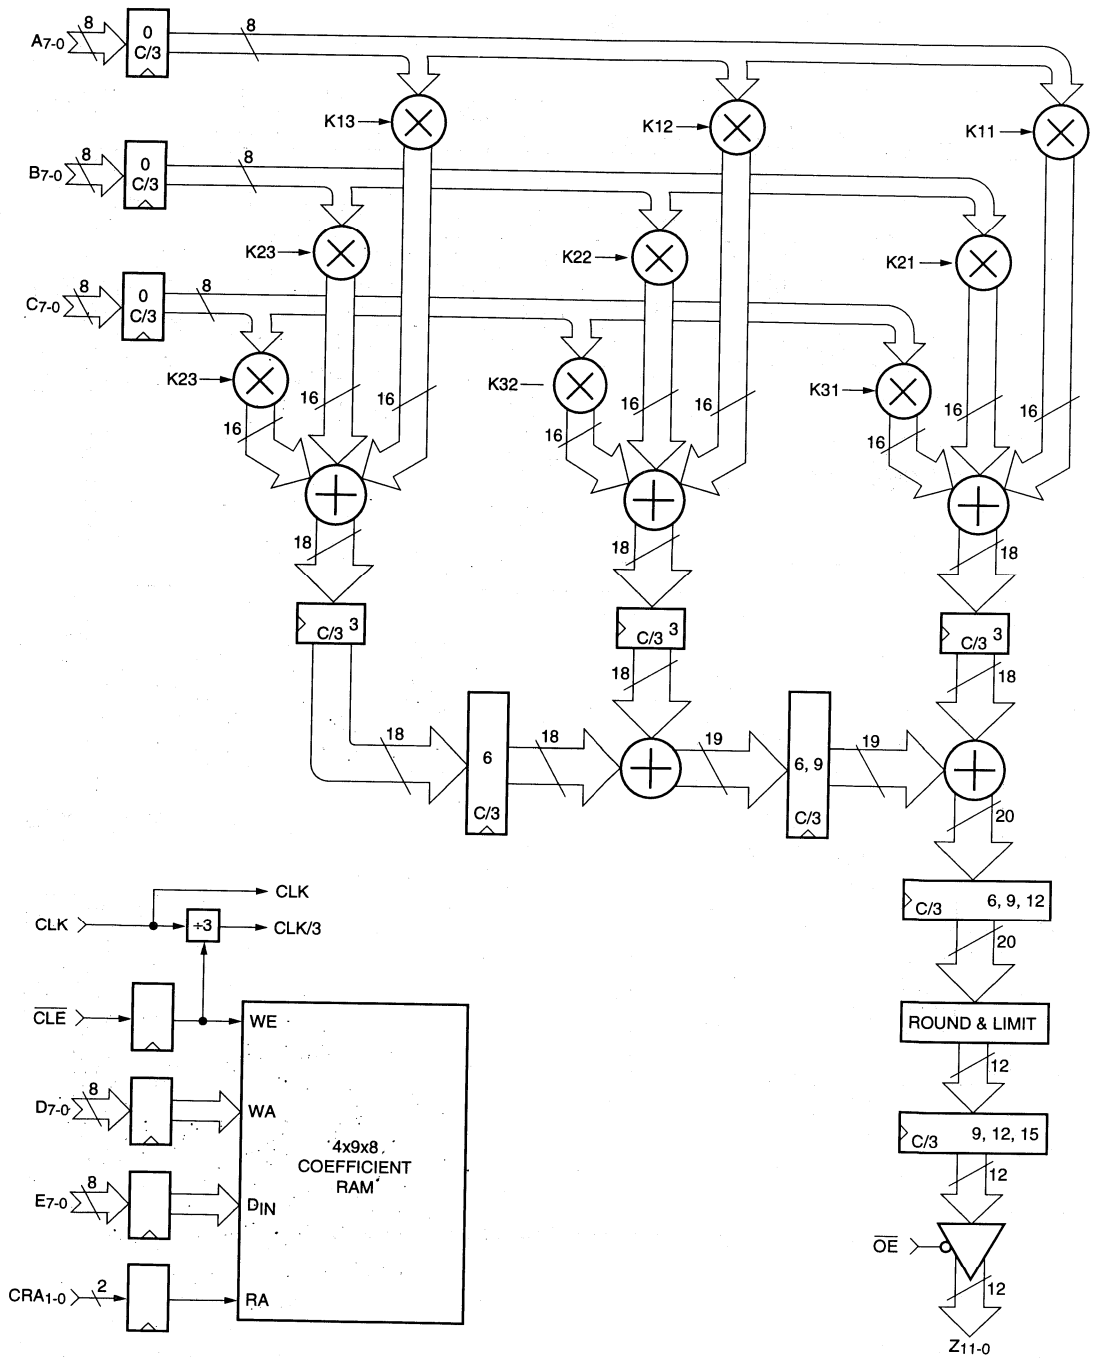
$A_{7-0}$ 8 0 C/3 8

K13 K12 K11

$B_{7-0}$ 8 0 C/3 8

K23 K22 K21

$C_{7-0}$ 8 0 C/3 8

K23 K32 K31

16 16 16 16 16 16 16 16 16

18 18 18

C/3 3 C/3 3 C/3 3

18 18

18 6 C/3 18 19 6, 9 C/3 19

20

C/3 6, 9, 12

20

ROUND & LIMIT

12

C/3 9, 12, 15

12

$\overline{OE}$

12

$Z_{11-0}$

CLK CLK ÷3 CLK/3

$\overline{CLE}$ WE

$D_{7-0}$ 8 WA

4x9x8 COEFFICIENT RAM

$E_{7-0}$ 8 $D_{IN}$

$CRA_{1-0}$ 2 RA